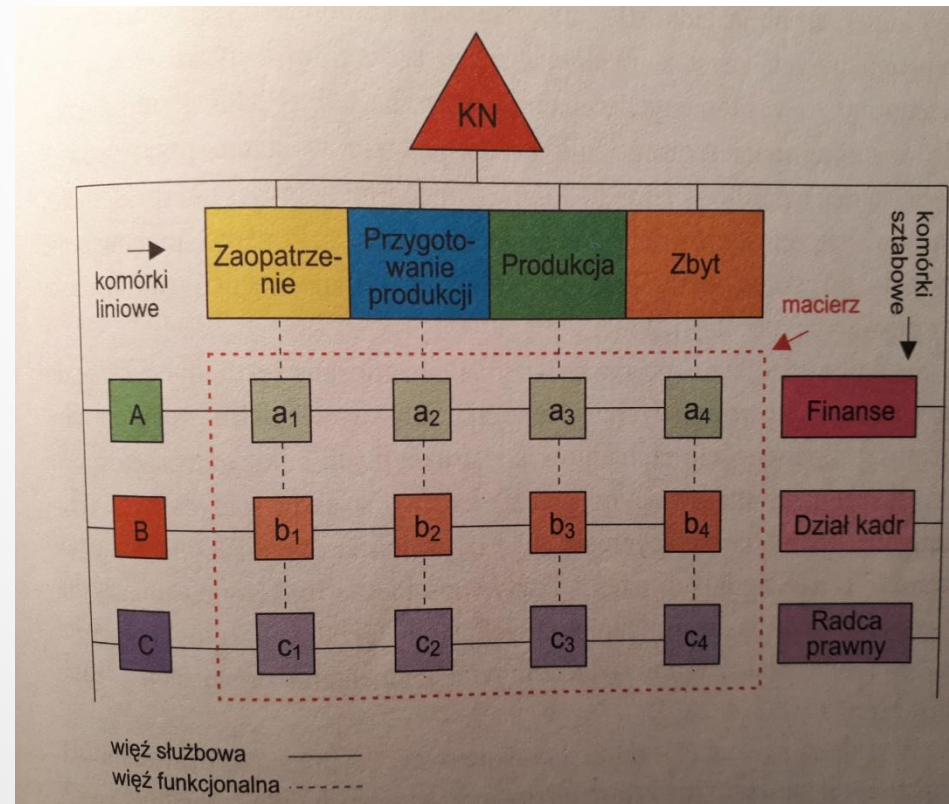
KN

komórki liniowe

Zaopatrzenie

Przygotowanie produkcji

Produkcja

Zbyt

komórki sztabowe

macierz

A

$a_1$

$a_2$

$a_3$

$a_4$

Finanse

B

$b_1$

$b_2$

$b_3$

$b_4$

Dział kadr

C

$c_1$

$c_2$

$c_3$

$c_4$

Radca prawny

więź służbowa

więź funkcjonalna